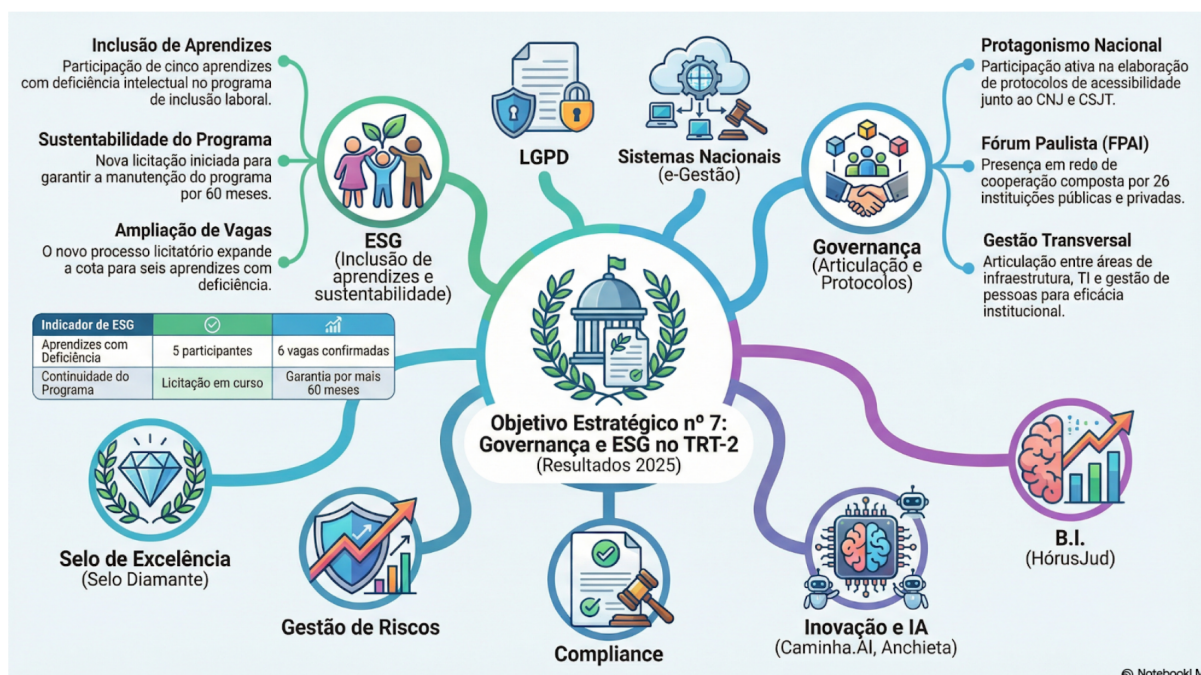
Inclusão de Aprendizes
Participação de cinco aprendizes com deficiência intelectual no programa de inclusão laboral.

Sustentabilidade do Programa
Nova licitação iniciada para garantir a manutenção do programa por 60 meses.

Ampliação de Vagas
O novo processo licitatório expande a cota para seis aprendizes com deficiência.

ESG
(Inclusão de aprendizes e sustentabilidade)

LGPD

Sistemas Nacionais
(e-Gestão)

Protagonismo Nacional
Participação ativa na elaboração de protocolos de acessibilidade junto ao CNJ e CSJT.

Fórum Paulista (FPAI)
Presença em rede de cooperação composta por 26 instituições públicas e privadas.

Gestão Transversal
Articulação entre áreas de infraestrutura, TI e gestão de pessoas para eficácia institucional.

Governança
(Articulação e Protocolos)

| Indicador de ESG | | |
|---|---|---|
| Aprendizes com Deficiência | 5 participantes | 6 vagas confirmadas |
| Continuidade do Programa | Licitação em curso | Garantia por mais 60 meses |

Objetivo Estratégico nº 7: Governança e ESG no TRT-2
(Resultados 2025)

Selo de Excelência
(Selo Diamante)

Gestão de Riscos

Compliance

Inovação e IA
(Caminha.AI, Anchieta)

B.I.
(HórusJud)

NotebookLM